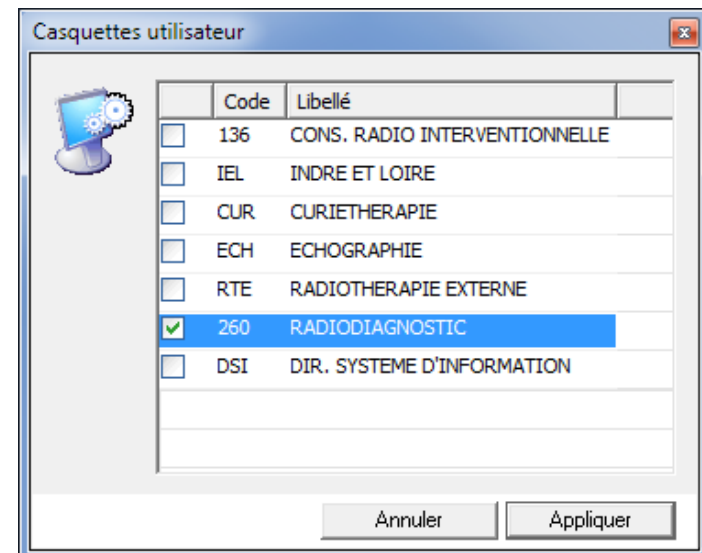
Casquettes utilisateur

| | Code | Libellé |
|---|---|---|
| | 136 | CONS. RADIO INTERVENTIONNELLE |
| | IEL | INDRE ET LOIRE |
| | CUR | CURIETHERAPIE |
| | ECH | ECHOGRAPHIE |
| | RTE | RADIOTHERAPIE EXTERNE |
| ✓ | 260 | RADIODIAGNOSTIC |
| | DSI | DIR. SYSTEME D'INFORMATION |

Annuler
Appliquer